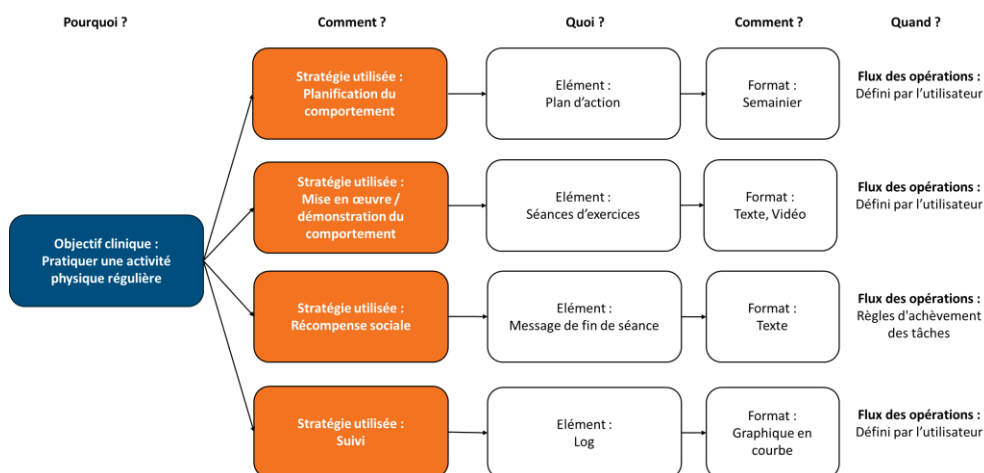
Pourquoi ?

Comment ?

Quoi ?

Comment ?

Quand ?

Objectif clinique : Pratiquer une activité physique régulière

Stratégie utilisée : Planification du comportement

Elément : Plan d'action

Format : Semainier

Flux des opérations : Défini par l'utilisateur

Stratégie utilisée : Mise en œuvre / démonstration du comportement

Elément : Séances d'exercices

Format : Texte, Vidéo

Flux des opérations : Défini par l'utilisateur

Stratégie utilisée : Récompense sociale

Elément : Message de fin de séance

Format : Texte

Flux des opérations : Règles d'achèvement des tâches

Stratégie utilisée : Suivi

Elément : Log

Format : Graphique en courbe

Flux des opérations : Défini par l'utilisateur